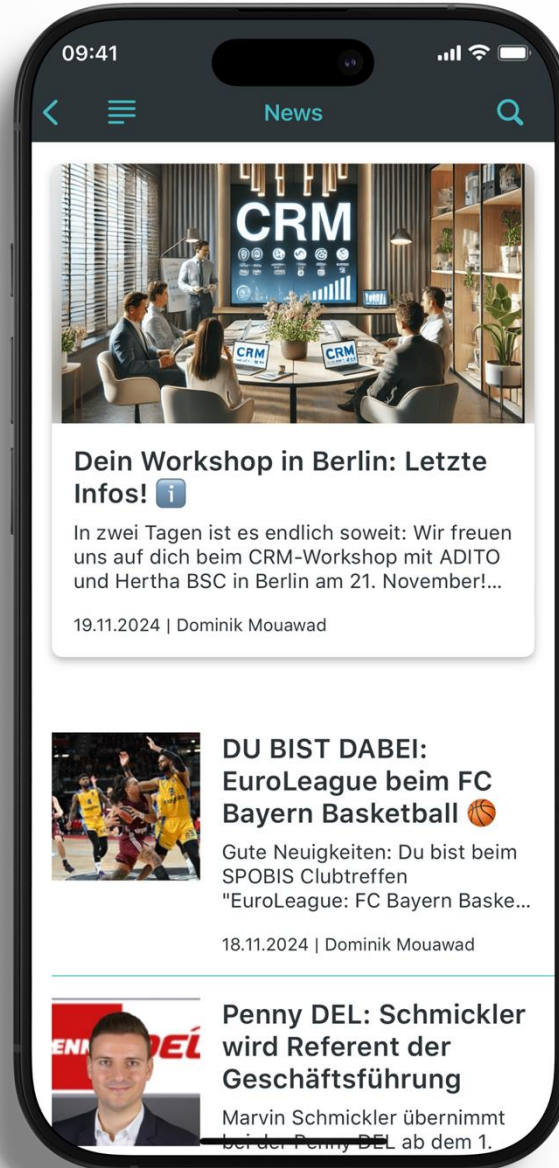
09:41

News

CRM

CRM

CRM

Dein Workshop in Berlin: Letzte Infos! ℹ️

In zwei Tagen ist es endlich soweit: Wir freuen uns auf dich beim CRM-Workshop mit ADITO und Hertha BSC in Berlin am 21. November!...

19.11.2024 | Dominik Mouawad

DU BIST DABEI: EuroLeague beim FC Bayern Basketball 🏀

Gute Neuigkeiten: Du bist beim SPOBIS Clubtreffen "EuroLeague: FC Bayern Baske...

18.11.2024 | Dominik Mouawad

Penny DEL: Schmickler wird Referent der Geschäftsführung

Marvin Schmickler übernimmt bei der Penny DEL ab dem 1.